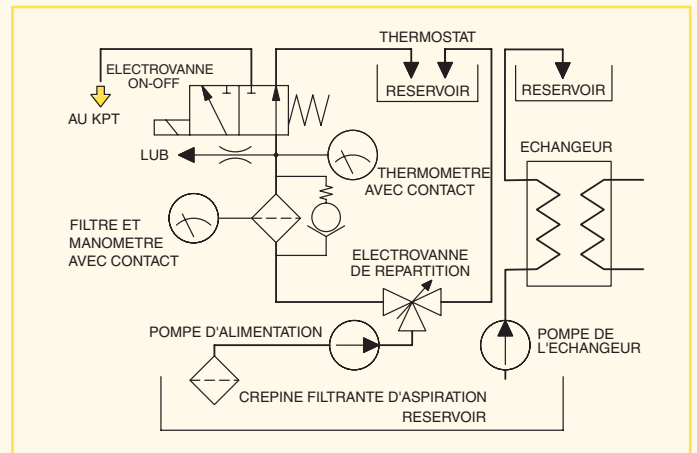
THERMOSTAT

ELECTROVANNE ON-OFF

AU KPT

RESERVOIR

RESERVOIR

LUB

THERMOMETRE AVEC CONTACT

ECHANGEUR

FILTRE ET MANOMETRE AVEC CONTACT

ELECTROVANNE DE REPARTITION

POMPE D'ALIMENTATION

POMPE DE L'ECHANGEUR

CREPINE FILTRANTE D'ASPIRATION

RESERVOIR